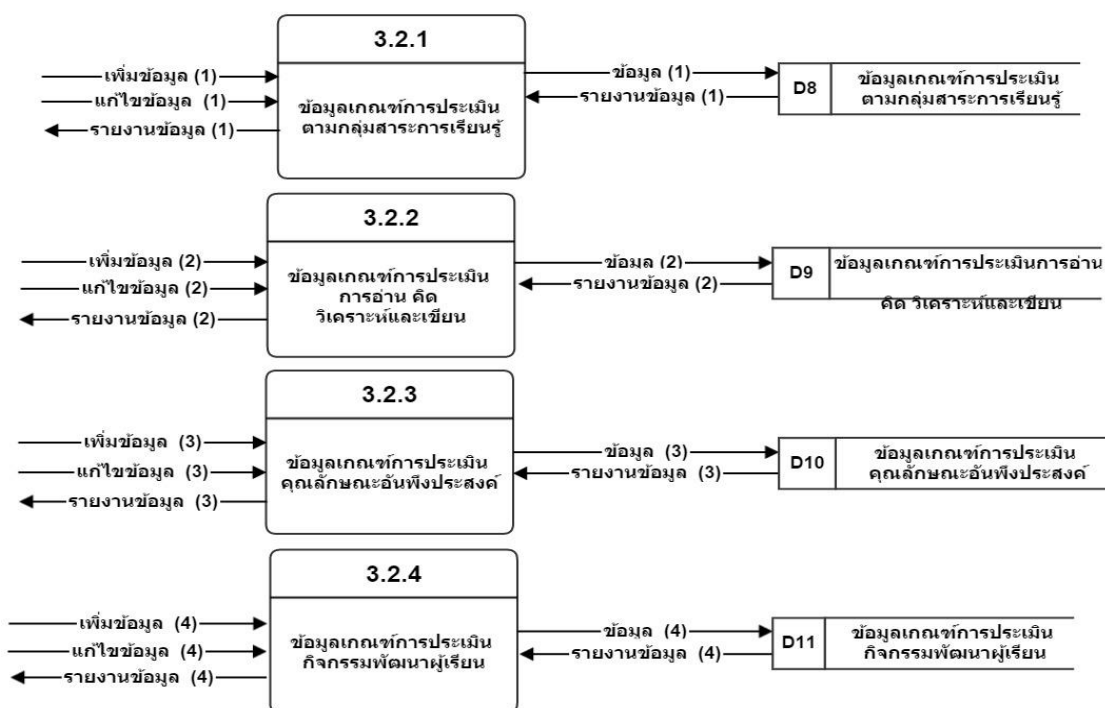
3.2.1

เพิ่มข้อมูล (1)
แก้ไขข้อมูล (1)
รายงานข้อมูล (1)

ข้อมูลเกณฑ์การประเมินตามกลุ่มสาระการเรียนรู้

ข้อมูล (1)
รายงานข้อมูล (1)

D8 ข้อมูลเกณฑ์การประเมินตามกลุ่มสาระการเรียนรู้

3.2.2

เพิ่มข้อมูล (2)
แก้ไขข้อมูล (2)
รายงานข้อมูล (2)

ข้อมูลเกณฑ์การประเมินการอ่าน คิด วิเคราะห์และเขียน

ข้อมล (2)
รายงานข้อมูล (2)

D9 ข้อมูลเกณฑ์การประเมินการอ่าน คิด วิเคราะห์และเขียน

3.2.3

เพิ่มข้อมูล (3)
แก้ไขข้อมูล (3)
รายงานข้อมูล (3)

ข้อมูลเกณฑ์การประเมินคุณลักษณะอันพึงประสงค์

ข้อมูล (3)
รายงานข้อมูล (3)

D10 ข้อมูลเกณฑ์การประเมินคุณลักษณะอันพึงประสงค์

3.2.4

เพิ่มข้อมูล (4)
แก้ไขข้อมูล (4)
รายงานข้อมูล (4)

ข้อมูลเกณฑ์การประเมินกิจกรรมพัฒนาผู้เรียน

ข้อมูล (4)
รายงานข้อมูล (4)

D11 ข้อมูลเกณฑ์การประเมินกิจกรรมพัฒนาผู้เรียน